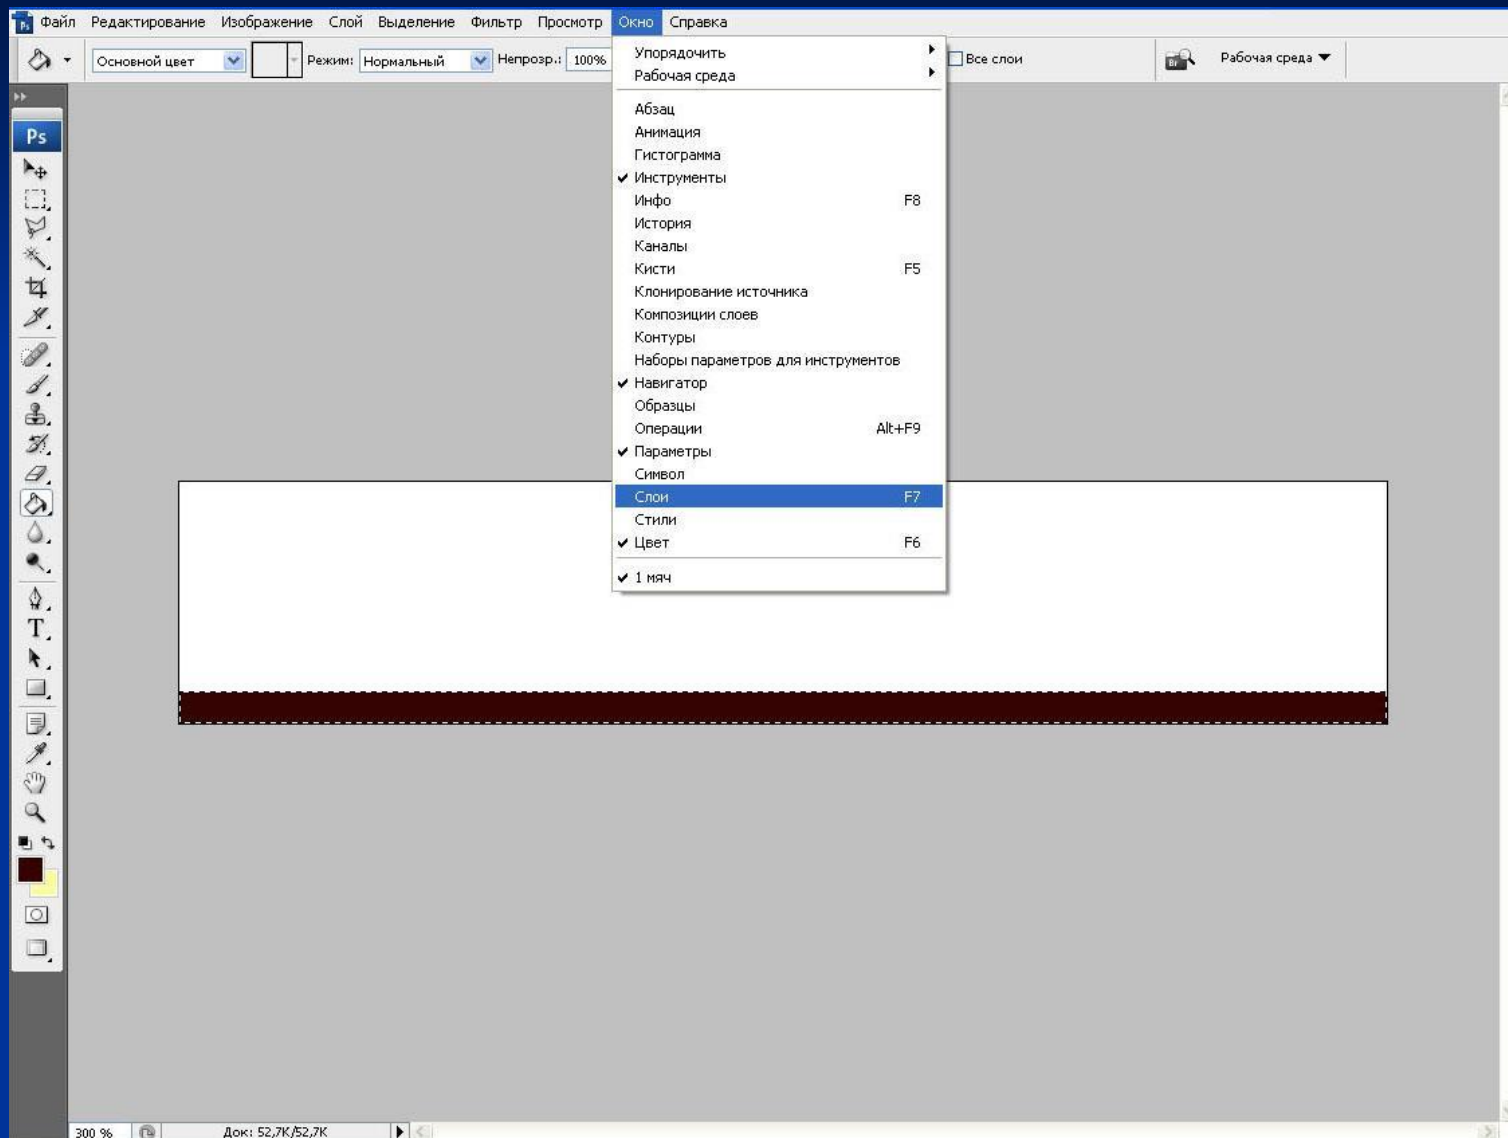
Файл Редактирование Изображение Слой Выделение Фильтр Просмотр Окно Справка

Основной цвет Режим: Нормальный Непрозр.: 100% Все слои Рабочая среда

Ps

Упорядочить
Рабочая среда
Абзац
Анимация
Гистограмма
✔ Инструменты
Инфо F8
История
Каналы
Кисти F5
Клонирование источника
Композиции слоев
Контуры
Наборы параметров для инструментов
✔ Навигатор
Образцы
Операции Alt+F9
✔ Параметры
Символ
Слои F7
Стили
✔ Цвет F6
✔ 1 мяч

300 % Док: 52,7K/52,7K